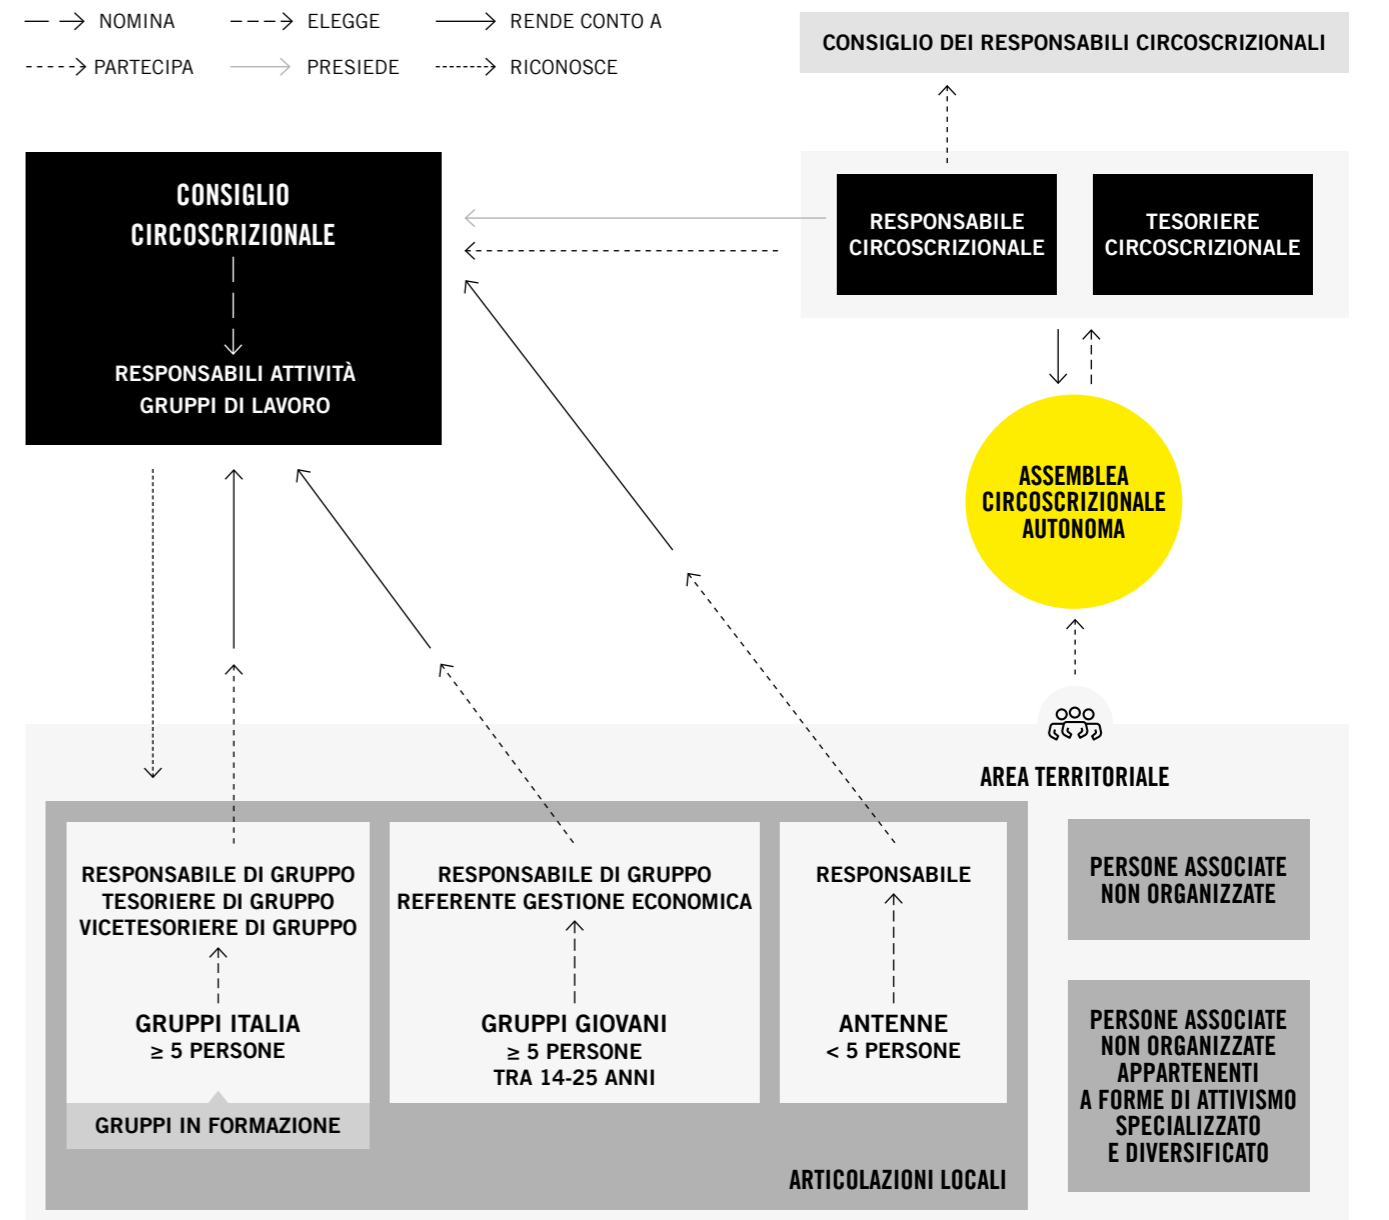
NOMINA
ELEGGE
RENDE CONTO A
PARTECIPA
PRESIEDE
RICONOSCE

CONSIGLIO DEI RESPONSABILI CIRCOSCRIZIONALI

CONSIGLIO CIRCOSCRIZIONALE

RESPONSABILI ATTIVITÀ GRUPPI DI LAVORO

RESPONSABILE CIRCOSCRIZIONALE

TESORIERE CIRCOSCRIZIONALE

ASSEMBLEA CIRCOSCRIZIONALE AUTONOMA

AREA TERRITORIALE

RESPONSABILE DI GRUPPO
TESORIERE DI GRUPPO
VICETESORIERE DI GRUPPO

GRUPPI ITALIA
$\geq$ 5 PERSONE

GRUPPI IN FORMAZIONE

RESPONSABILE DI GRUPPO
REFERENTE GESTIONE ECONOMICA

GRUPPI GIOVANI
$\geq$ 5 PERSONE
TRA 14-25 ANNI

RESPONSABILE

ANTENNE
< 5 PERSONE

ARTICOLAZIONI LOCALI

PERSONE ASSOCIATE NON ORGANIZZATE

PERSONE ASSOCIATE NON ORGANIZZATE APPARTENENTI A FORME DI ATTIVISMO SPECIALIZZATO E DIVERSIFICATO